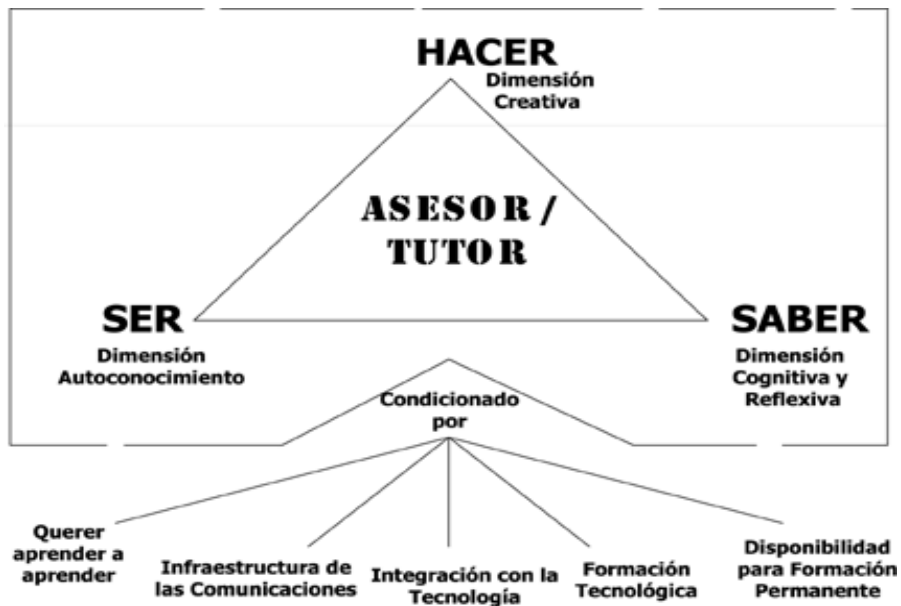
HACER
Dimensión Creativa

ASESOR / TUTOR

SER
Dimensión Autoconocimiento

SABER
Dimensión Cognitiva y Reflexiva

Condicionado por

Querer aprender a aprender

Infraestructura de las Comunicaciones

Integración con la Tecnología

Formación Tecnológica

Disponibilidad para Formación Permanente